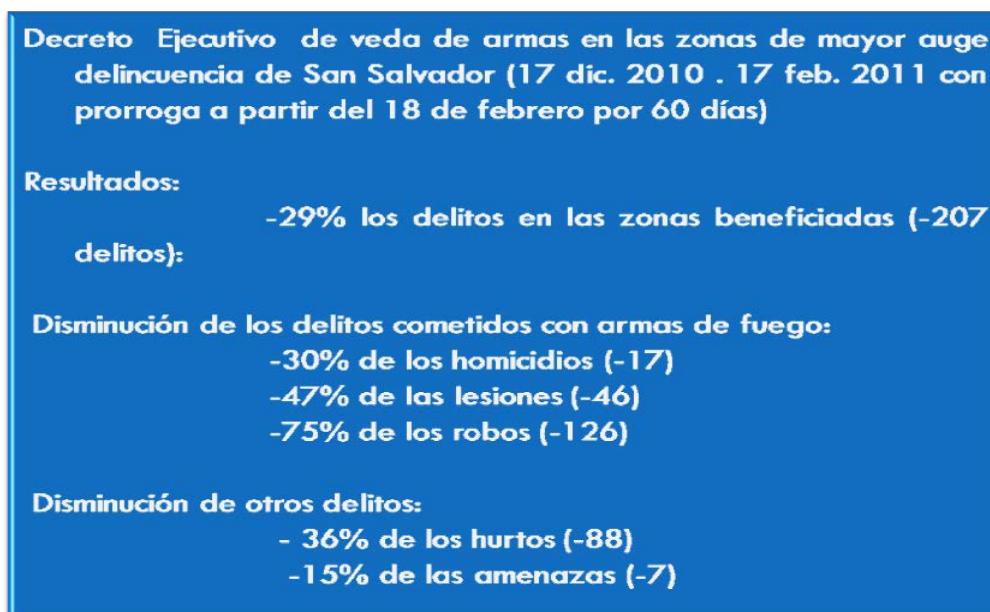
Decreto Ejecutivo de veda de armas en las zonas de mayor auge delincuencia de San Salvador (17 dic. 2010 . 17 feb. 2011 con prorroga a partir del 18 de febrero por 60 días)

Resultados:

-29% los delitos en las zonas beneficiadas (-207 delitos):

Disminución de los delitos cometidos con armas de fuego:
-30% de los homicidios (-17)
-47% de las lesiones (-46)
-75% de los robos (-126)

Disminución de otros delitos:
- 36% de los hurtos (-88)
-15% de las amenazas (-7)